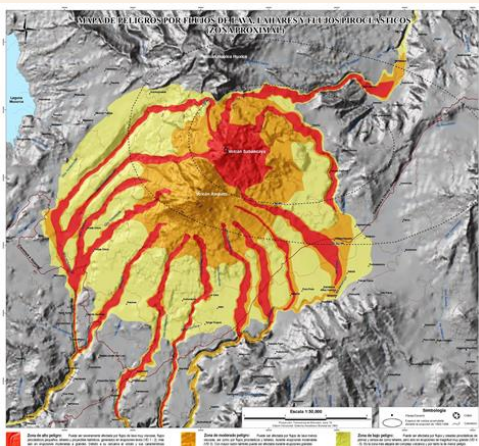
MAPA DE PELIGROS POR FLUJOS DE LAVA, LAHARES Y FLUJOS PIROCLÁSTICOS
(ZONA PROXIMAL)

Laguna Mulaló

Volcán Sabancaya

Volcán Hualca Hualca

Escala 1:50,000

Simbología

Zona de alto peligro: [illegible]

Zona de moderado peligro: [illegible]

Zona de bajo peligro: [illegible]